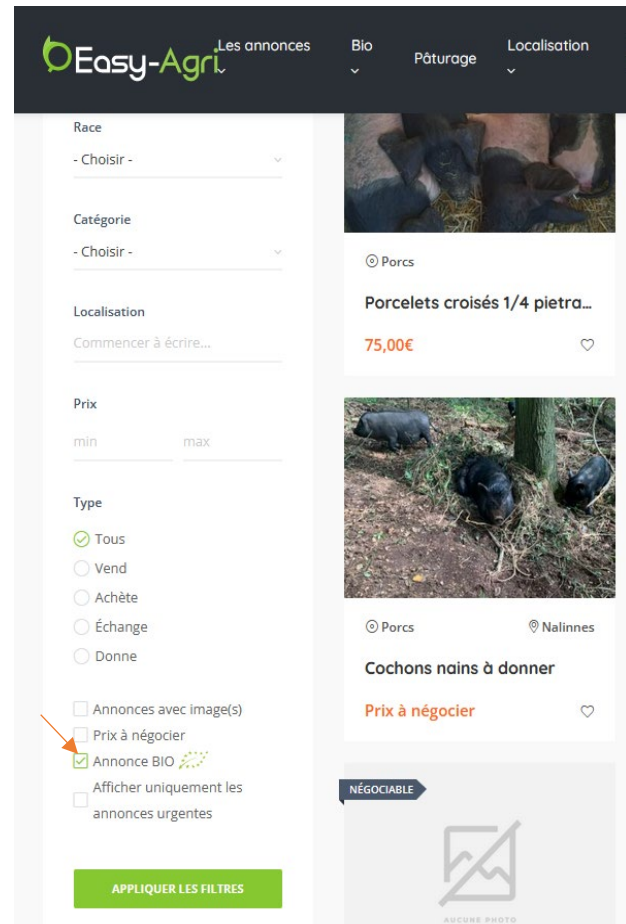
Easy-Agri

Les annonces
Bio
Pâturage
Localisation

Race
- Choisir -

Catégorie
- Choisir -

Localisation
Commencer à écrire...

Prix
min
max

Type
Tous
Vend
Achète
Échange
Donne

Annonces avec image(s)
Prix à négocier
Annonce BIO
Afficher uniquement les annonces urgentes

APPLIQUER LES FILTRES

Porcs
Porcelets croisés 1/4 pietra...
75,00€

Porcs
Nalinnes
Cochons nains à donner
Prix à négocier

NÉGOCIABLE
AUCUNE PHOTO